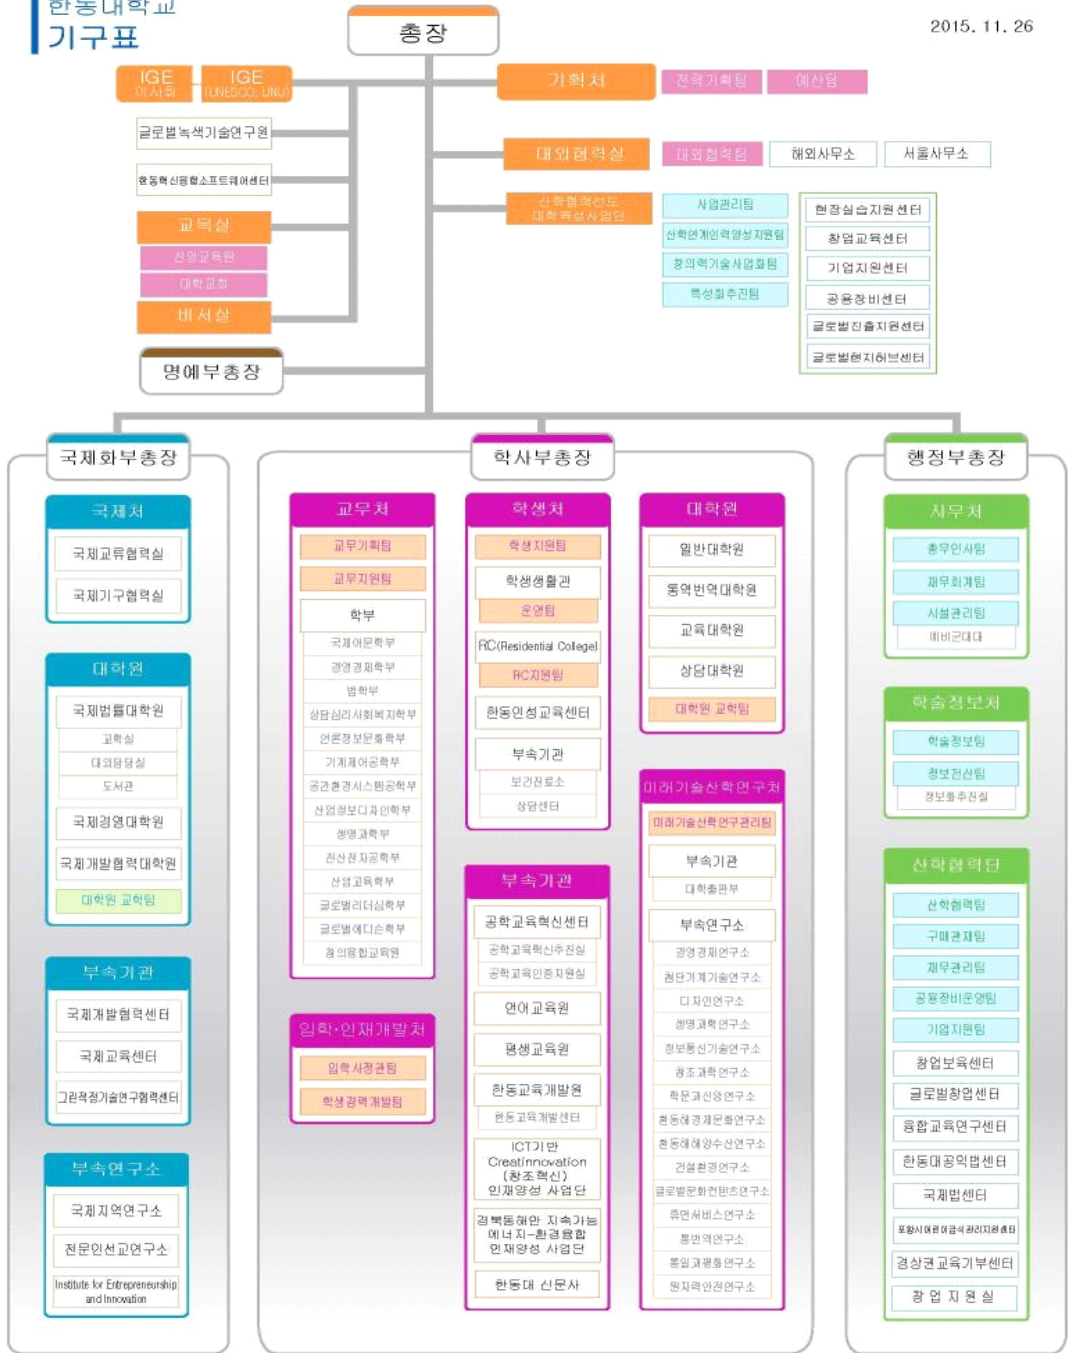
한동대학교
기구표

2015. 11. 26

총장

IGE 이사회
IGE (UNESCO, UNU)
글로벌녹색기술연구원
한동혁신융합소프트웨어센터
교목실
신앙교육원
대학교회
비서실
명예부총장

기획처
전략기획팀
예산팀

대외협력실
대외협력팀
해외사무소
서울사무소

산학협력선도대학육성사업단
사업관리팀
산학연계인력양성지원팀
창의력기술사업화팀
특성화추진팀
현장실습지원센터
창업교육센터
기업지원센터
공용장비센터
글로벌진출지원센터
글로벌현지화브센터

국제화부총장
국제처
국제교류협력실
국제기구협력실
대학원
국제법률대학원
교학실
대외협력실
도서관
국제경영대학원
국제개발협력대학원
대학원 교학팀
부속기관
국제개발협력센터
국제교육센터
그린적정기술연구협력센터
부속연구소
국제지역연구소
전문인선교연구소
Institute for Entrepreneurship and Innovation

학사부총장
교무처
교무기획팀
교무지원팀
학부
국제어문학부
경영경제학부
법학부
상담심리사회복지학부
언론정보문화학부
기계제어공학부
공간환경시스템공학부
산업정보디자인학부
생명과학부
전산전자공학부
산업교육학부
글로벌리더십학부
글로벌에디슨학부
창의융합교육원

입학·인재개발처
입학사정관팀
학생경력개발팀

학생처
학생지원팀
학생생활관
운영팀
RC(Residential College)
RC지원팀
한동인성교육센터
부속기관
보건진료소
상담센터

부속기관
공학교육혁신센터
공학교육혁신추진실
공학교육인증지원실
언어교육원
평생교육원
한동교육개발원
한동교육개발센터
ICT기반 CreatInnovation (창조혁신) 인재양성 사업단
경북동해안 지속가능에너지-환경융합 인재양성 사업단
한동대 신문사

대학원
일반대학원
통역번역대학원
교육대학원
상담대학원
대학원 교학팀

미래기술신학연구처
미래기술신학연구관리팀
부속기관
대학출판부
부속연구소
경영경제연구소
첨단기계기술연구소
디자인연구소
생명과학연구소
정보통신기술연구소
창조과학연구소
학문과신앙연구소
환동해경제문화연구소
환동해해양수산연구소
건설환경연구소
글로벌문화컨텐츠연구소
휴먼서비스연구소
통번역연구소
통일과평화연구소
원자력안전연구소

행정부총장
사무처
총무인사팀
재무회계팀
시설관리팀
예비군대대
학술정보처
학술정보팀
정보전산팀
정보통추진실
산학협력단
산학협력팀
구매관재팀
재무관리팀
공용장비운영팀
기업지원팀
창업보육센터
글로벌창업센터
융합교육연구센터
한동대공익법센터
국제법센터
포항시여성이음식관리지원센터
경상권교육기부센터
창업지원실